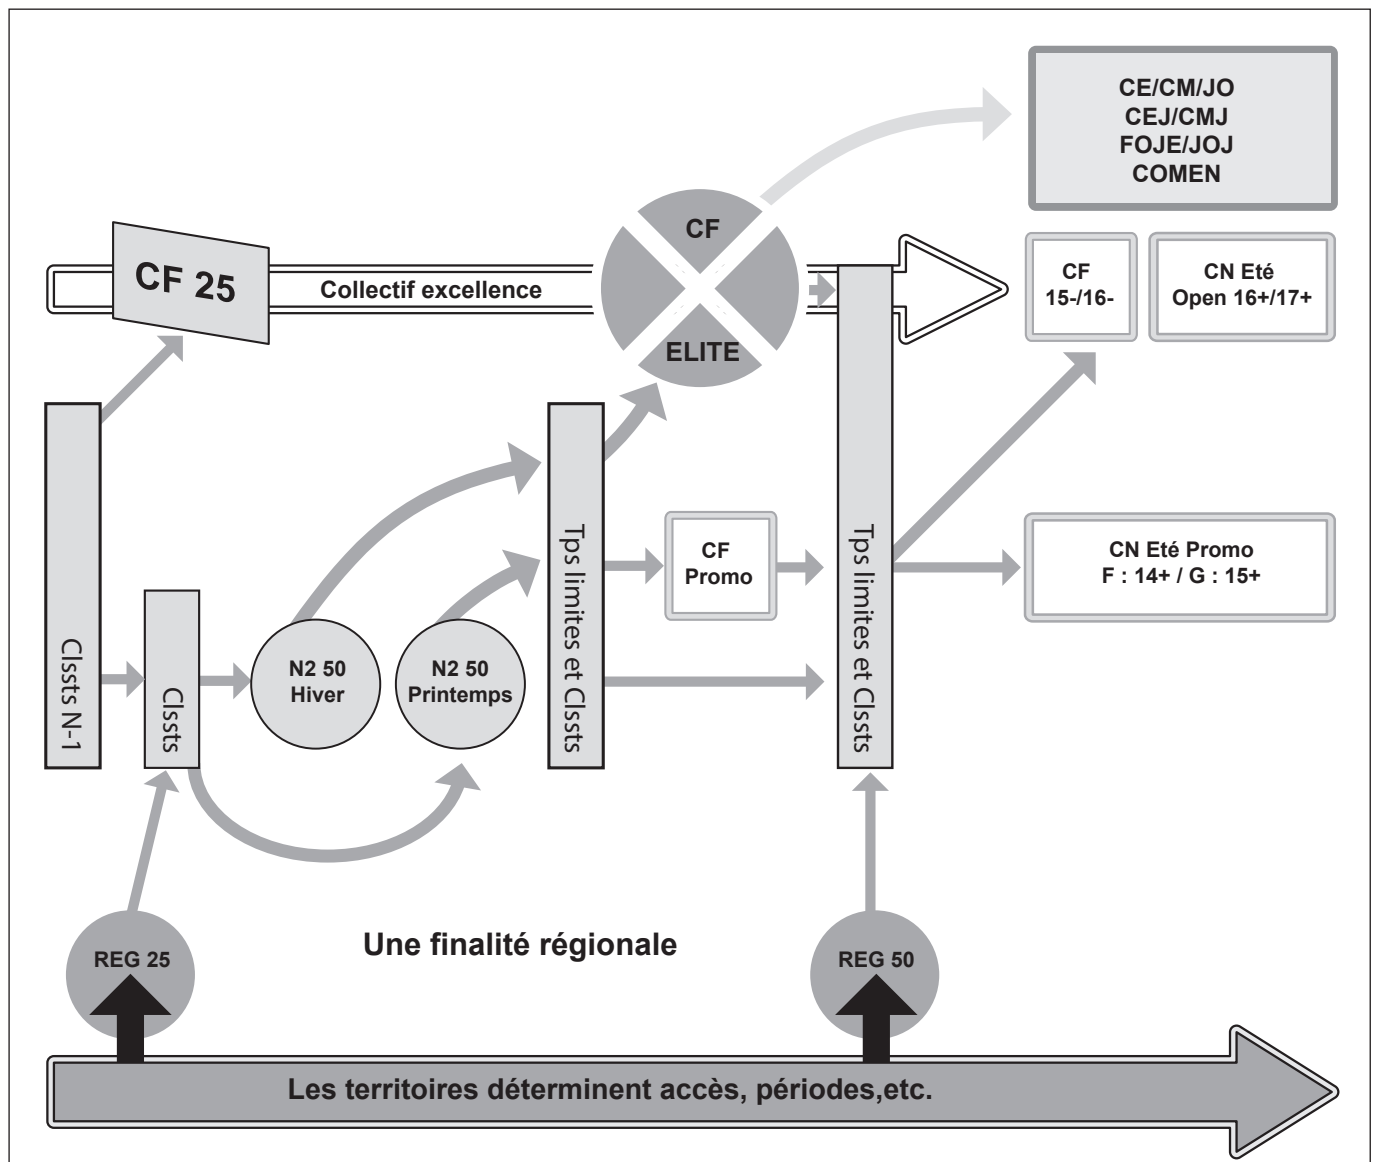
CE/CM/JO
CEJ/CMJ
FOJE/JOJ
COMEN

CF 25

Collectif excellence

CF

ELITE

CF
15-/16-

CN Eté
Open 16+/17+

Clssts N-1

Clssts

N2 50
Hiver

N2 50
Printemps

Tps limites et Clssts

CF
Promo

Tps limites et Clssts

CN Eté Promo
F : 14+ / G : 15+

REG 25

Une finalité régionale

REG 50

Les territoires déterminent accès, périodes,etc.